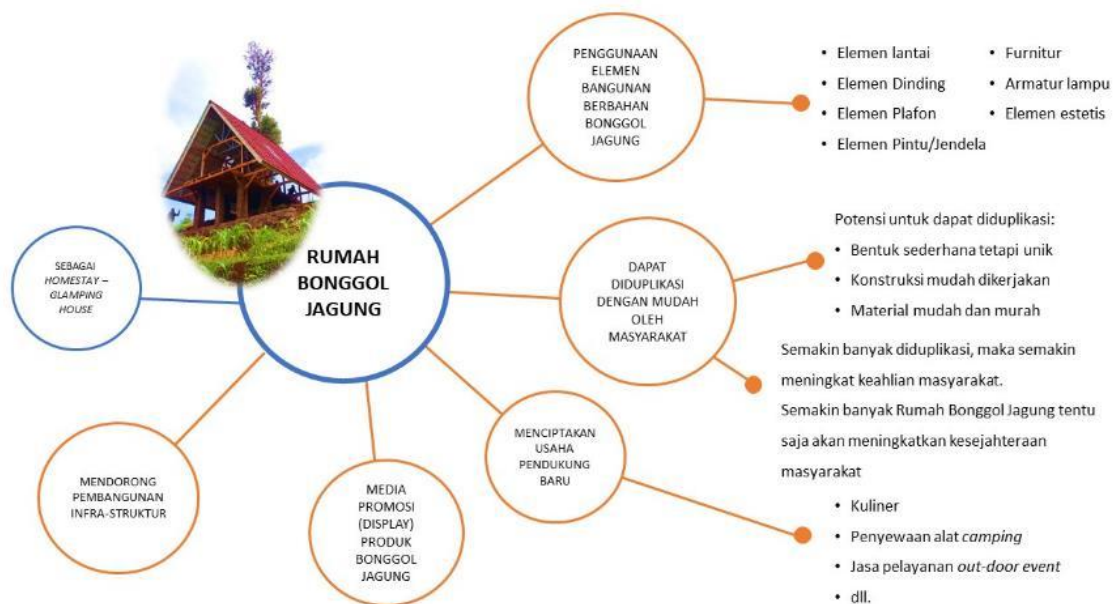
RUMAH BONGGOL JAGUNG

SEBAGAI *HOMESTAY – GLAMPING HOUSE*

PENGGUNAAN ELEMEN BANGUNAN BERBAHAN BONGGOL JAGUNG

- Elemen lantai
- Elemen Dinding
- Elemen Plafon
- Elemen Pintu/Jendela
- Furnitur
- Armatur lampu
- Elemen estetis

DAPAT DIDUPLIKASI DENGAN MUDAH OLEH MASYARAKAT

Potensi untuk dapat diduplikasi:

- Bentuk sederhana tetapi unik
- Konstruksi mudah dikerjakan
- Material mudah dan murah

Semakin banyak diduplikasi, maka semakin meningkat keahlian masyarakat.
Semakin banyak Rumah Bonggol Jagung tentu saja akan meningkatkan kesejahteraan masyarakat

MENCIPTAKAN USAHA PENDUKUNG BARU

- Kuliner
- Penyewaan alat *camping*
- Jasa pelayanan *out-door event*
- dll.

MEDIA PROMOSI (DISPLAY) PRODUK BONGGOL JAGUNG

MENDORONG PEMBANGUNAN INFRA-STRUKTUR